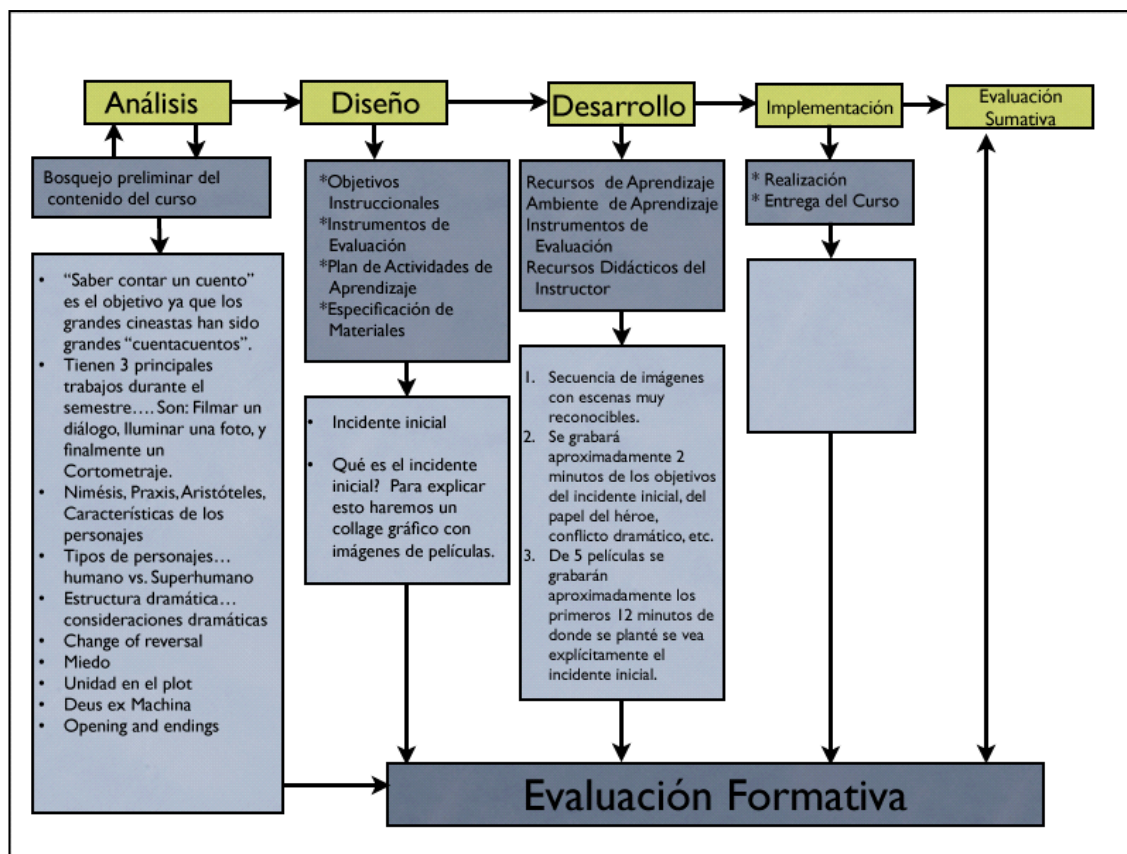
Análisis

Diseño

Desarrollo

Implementación

Evaluación Sumativa

Bosquejo preliminar del contenido del curso

- "Saber contar un cuento" es el objetivo ya que los grandes cineastas han sido grandes "cuentacuentos".
- Tienen 3 principales trabajos durante el semestre…. Son: Filmar un diálogo, Iluminar una foto, y finalmente un Cortometraje.
- Nimésis, Praxis, Aristóteles, Características de los personajes
- Tipos de personajes… humano vs. Superhumano
- Estructura dramática… consideraciones dramáticas
- Change of reversal
- Miedo
- Unidad en el plot
- Deus ex Machina
- Opening and endings

*Objetivos Instruccionales
*Instrumentos de Evaluación
*Plan de Actividades de Aprendizaje
*Especificación de Materiales

- Incidente inicial
- Qué es el incidente inicial? Para explicar esto haremos un collage gráfico con imágenes de películas.

Recursos de Aprendizaje
Ambiente de Aprendizaje
Instrumentos de Evaluación
Recursos Didácticos del Instructor

1. Secuencia de imágenes con escenas muy reconocibles.
2. Se grabará aproximadamente 2 minutos de los objetivos del incidente inicial, del papel del héroe, conflicto dramático, etc.
3. De 5 películas se grabarán aproximadamente los primeros 12 minutos de donde se planté se vea explícitamente el incidente inicial.

* Realización
* Entrega del Curso

Evaluación Formativa